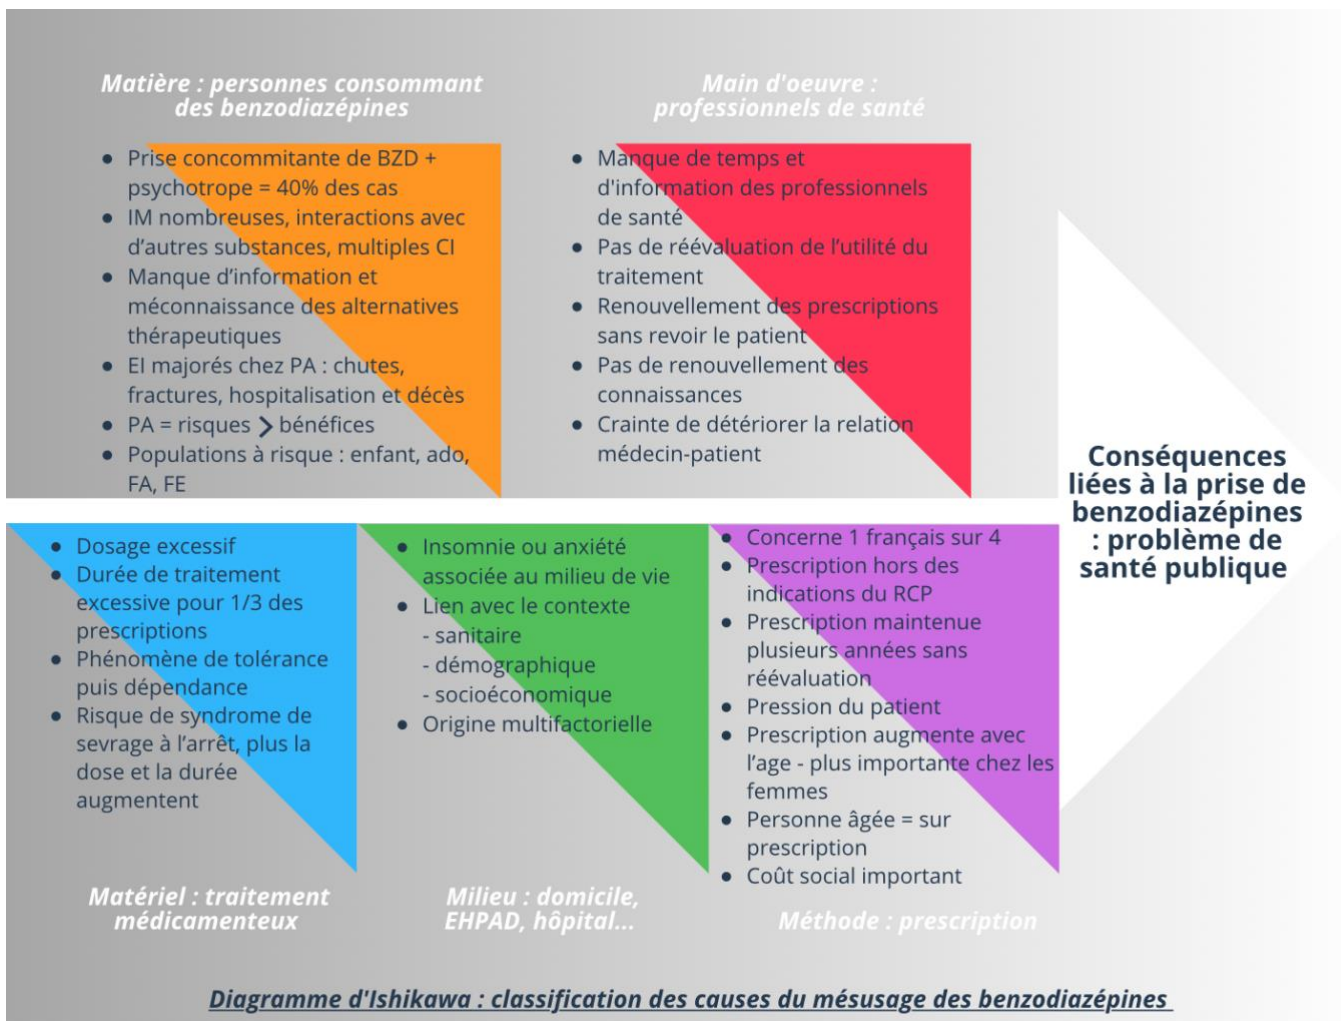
Matière : personnes consommant des benzodiazépines

- Prise concommitante de BZD + psychotrope = 40% des cas
- IM nombreuses, interactions avec d'autres substances, multiples CI
- Manque d'information et méconnaissance des alternatives thérapeutiques
- EI majorés chez PA : chutes, fractures, hospitalisation et décès
- PA = risques > bénéfices
- Populations à risque : enfant, ado, FA, FE

Main d'oeuvre : professionnels de santé

- Manque de temps et d'information des professionnels de santé
- Pas de réévaluation de l'utilité du traitement
- Renouvellement des prescriptions sans revoir le patient
- Pas de renouvellement des connaissances
- Crainte de détériorer la relation médecin-patient

Conséquences liées à la prise de benzodiazépines : problème de santé publique

- Dosage excessif
- Durée de traitement excessive pour 1/3 des prescriptions
- Phénomène de tolérance puis dépendance
- Risque de syndrome de sevrage à l'arrêt, plus la dose et la durée augmentent

Matériel : traitement médicamenteux

- Insomnie ou anxiété associée au milieu de vie
- Lien avec le contexte
 - sanitaire
 - démographique
 - socioéconomique
- Origine multifactorielle

Milieu : domicile, EHPAD, hôpital...

- Concerne 1 français sur 4
- Prescription hors des indications du RCP
- Prescription maintenue plusieurs années sans réévaluation
- Pression du patient
- Prescription augmente avec l'age - plus importante chez les femmes
- Personne âgée = sur prescription
- Coût social important

Méthode : prescription

Diagramme d'Ishikawa : classification des causes du mésusage des benzodiazépines